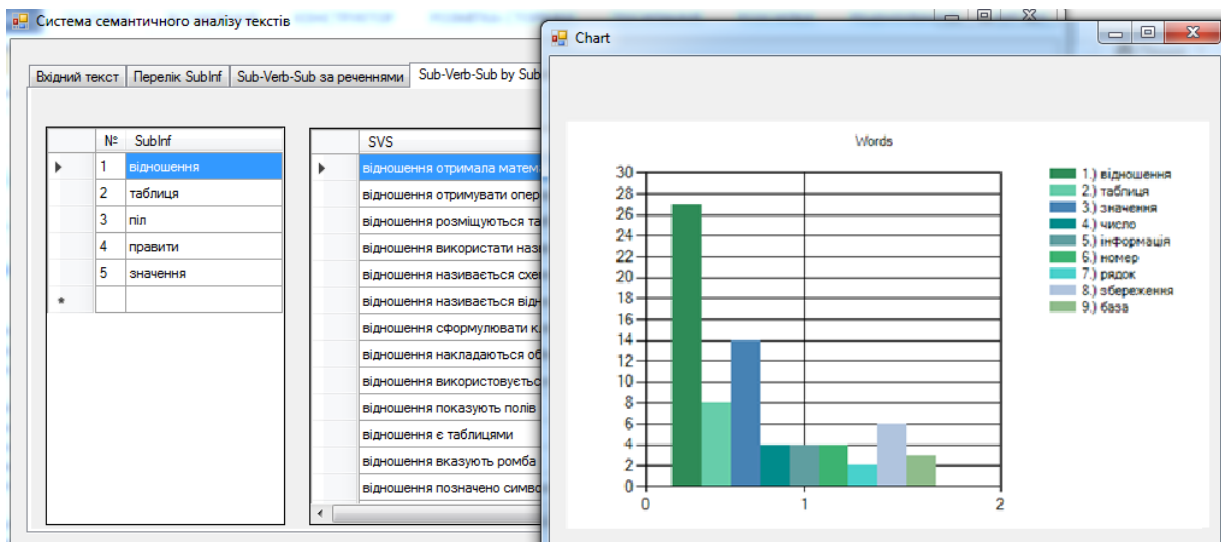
Система семантичного аналізу текстів

Вхідний текст | Перелік SubInf | Sub-Verb-Sub за реченнями | Sub-Verb-Sub by Sub

| | № | SubInf |
|---|---|---|
| ▶ | 1 | відношення |
| | 2 | таблиця |
| | 3 | піл |
| | 4 | правити |
| | 5 | значення |
| * | | |

| | SVS |
|---|---|
| ▶ | відношення отримала матем |
| | відношення отримувати опер |
| | відношення розміщуються та |
| | відношення використати наз |
| | відношення називається схе |
| | відношення називається від |
| | відношення сформулювати к |
| | відношення накладаються об |
| | відношення використовуєтьс |
| | відношення показують полів |
| | відношення є таблицями |
| | відношення вказують ромба |
| | відношення позначено симво |

Chart

Words

30
28
26
24
22
20
18
16
14
12
10
8
6
4
2
0

0
1
2

1.) відношення
2.) таблиця
3.) значення
4.) число
5.) інформація
6.) номер
7.) рядок
8.) збереження
9.) база